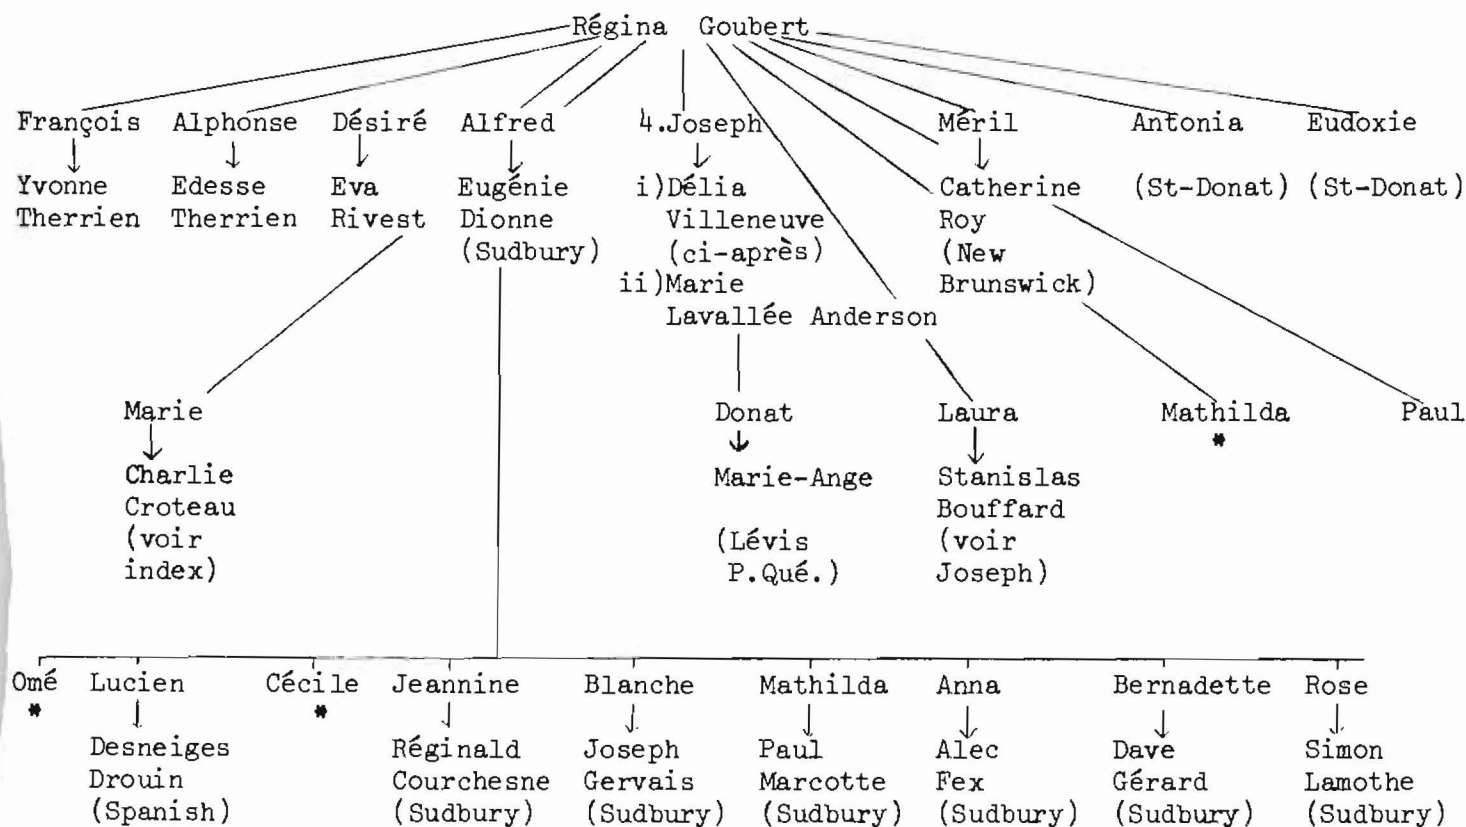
Régina Goubert

François
↓
Yvonne Therrien

Alphonse
↓
Edesse Therrien

Désiré
↓
Eva Rivest

Alfred
↓
Eugénie Dionne (Sudbury)

4.Joseph
↓
i)Délia Villeneuve (ci-après)
ii)Marie Lavallée Anderson

Méril
↓
Catherine Roy (New Brunswick)

Antonia
(St-Donat)

Eudoxie
(St-Donat)

Marie
↓
Charlie Croteau (voir index)

Donat
↓
Marie-Ange
(Lévis P.Qué.)

Laura
↓
Stanislas Bouffard (voir Joseph)

Mathilda
*

Paul

Omé
*

Lucien
↓
Desneiges Drouin (Spanish)

Cécile
*

Jeannine
↓
Réginald Courchesne (Sudbury)

Blanche
↓
Joseph Gervais (Sudbury)

Mathilda
↓
Paul Marcotte (Sudbury)

Anna
↓
Alec Fex (Sudbury)

Bernadette
↓
Dave Gérard (Sudbury)

Rose
↓
Simon Lamothe (Sudbury)